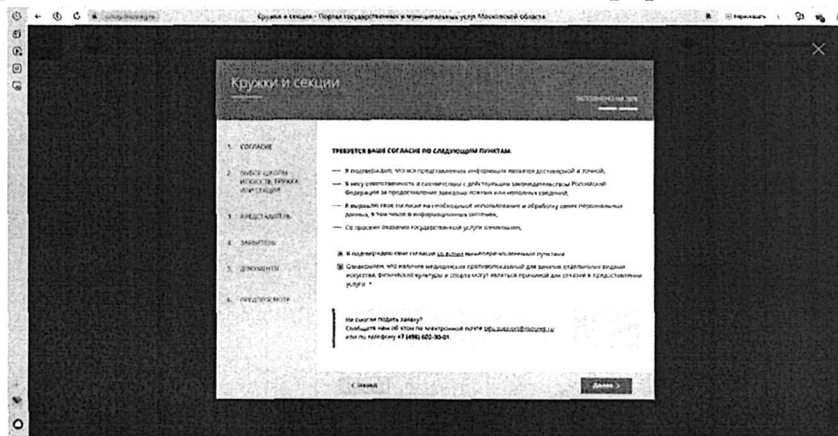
Кружки и секции - Портал государственных и муниципальных услуг Московской области

Кружки и секции

1. СОГЛАСИЕ

2. ВЫБОР ШКОЛЫ ИСКУССТВ, КРУЖКА, ИЛИ СЕКЦИИ

3. ПРЕДСТАВИТЕЛЬ

4. ЗАЯВИТЕЛЬ

5. ДОКУМЕНТЫ

6. ПРЕДПРОСМОТР

ТРЕБУЕТСЯ ВАШЕ СОГЛАСИЕ ПО СЛЕДУЮЩИМ ПУНКТАМ:

— Я подтверждаю, что вся представленная информация является достоверной и точной;

— Я несу ответственность в соответствии с действующим законодательством Российской Федерации за предоставление заведомо ложных или неполных сведений;

— Я выражаю свое согласие на необходимое использование и обработку своих персональных данных, в том числе в информационных системах;

— Со сроком оказания государственной услуги ознакомлен;

Я подтверждаю свое согласие со всеми вышеперечисленными пунктами

Ознакомлен, что наличие медицинских противопоказаний для занятий отдельными видами искусства, физической культуры и спорта могут являться причиной для отказа в предоставлении услуги. *

Не смогли подать заявку?
Сообщите нам об этом по электронной почте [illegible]
или по телефону +7 (498) 602-30-01

< Назад

Далее >